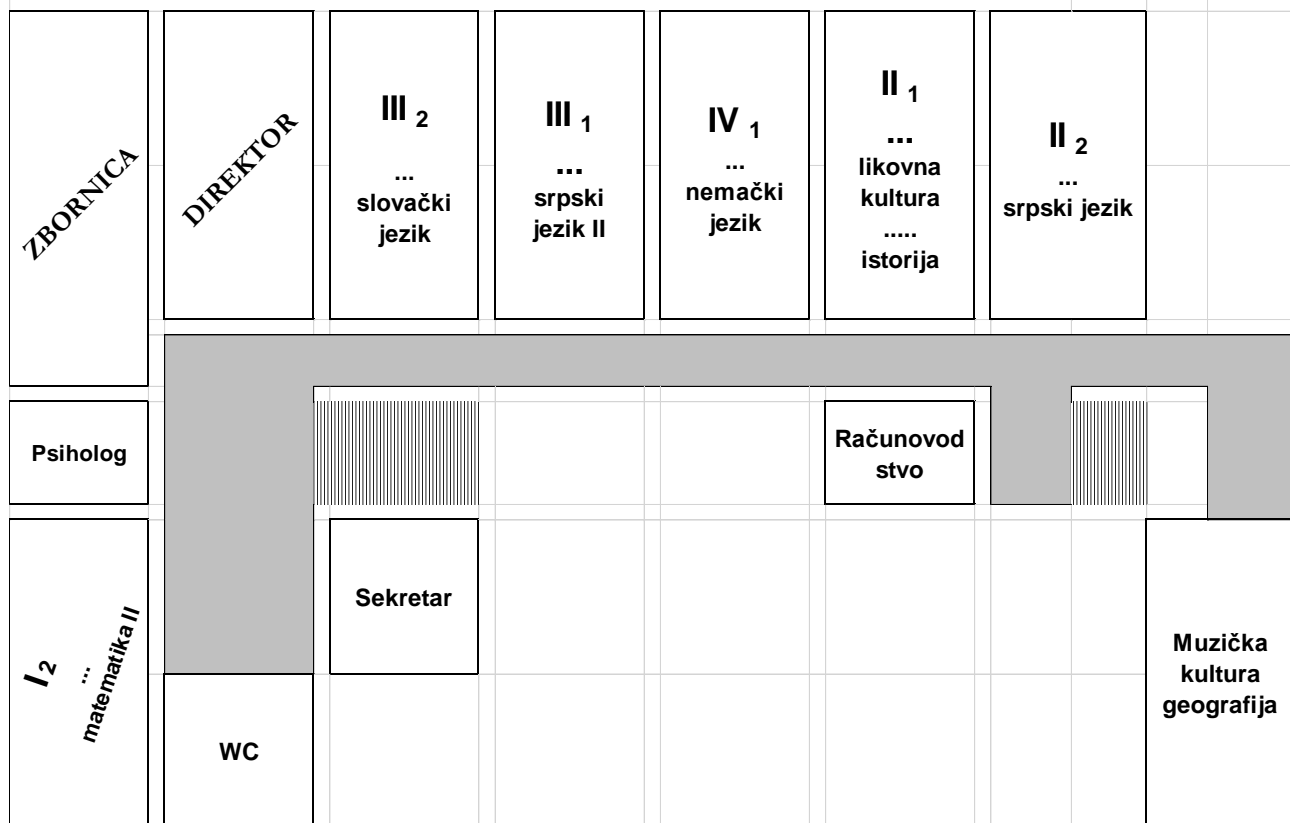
ZBORNICA

DIREKTOR

III $_2$
...
slovački jezik

III $_1$
...
srpski jezik II

IV $_1$
...
nemački jezik

II $_1$
...
likovna kultura
.....
istorija

II $_2$
...
srpski jezik

Psiholog

Računovodstvo

I$_2$
...
matematika II

Sekretar

Muzička kultura geografija

WC